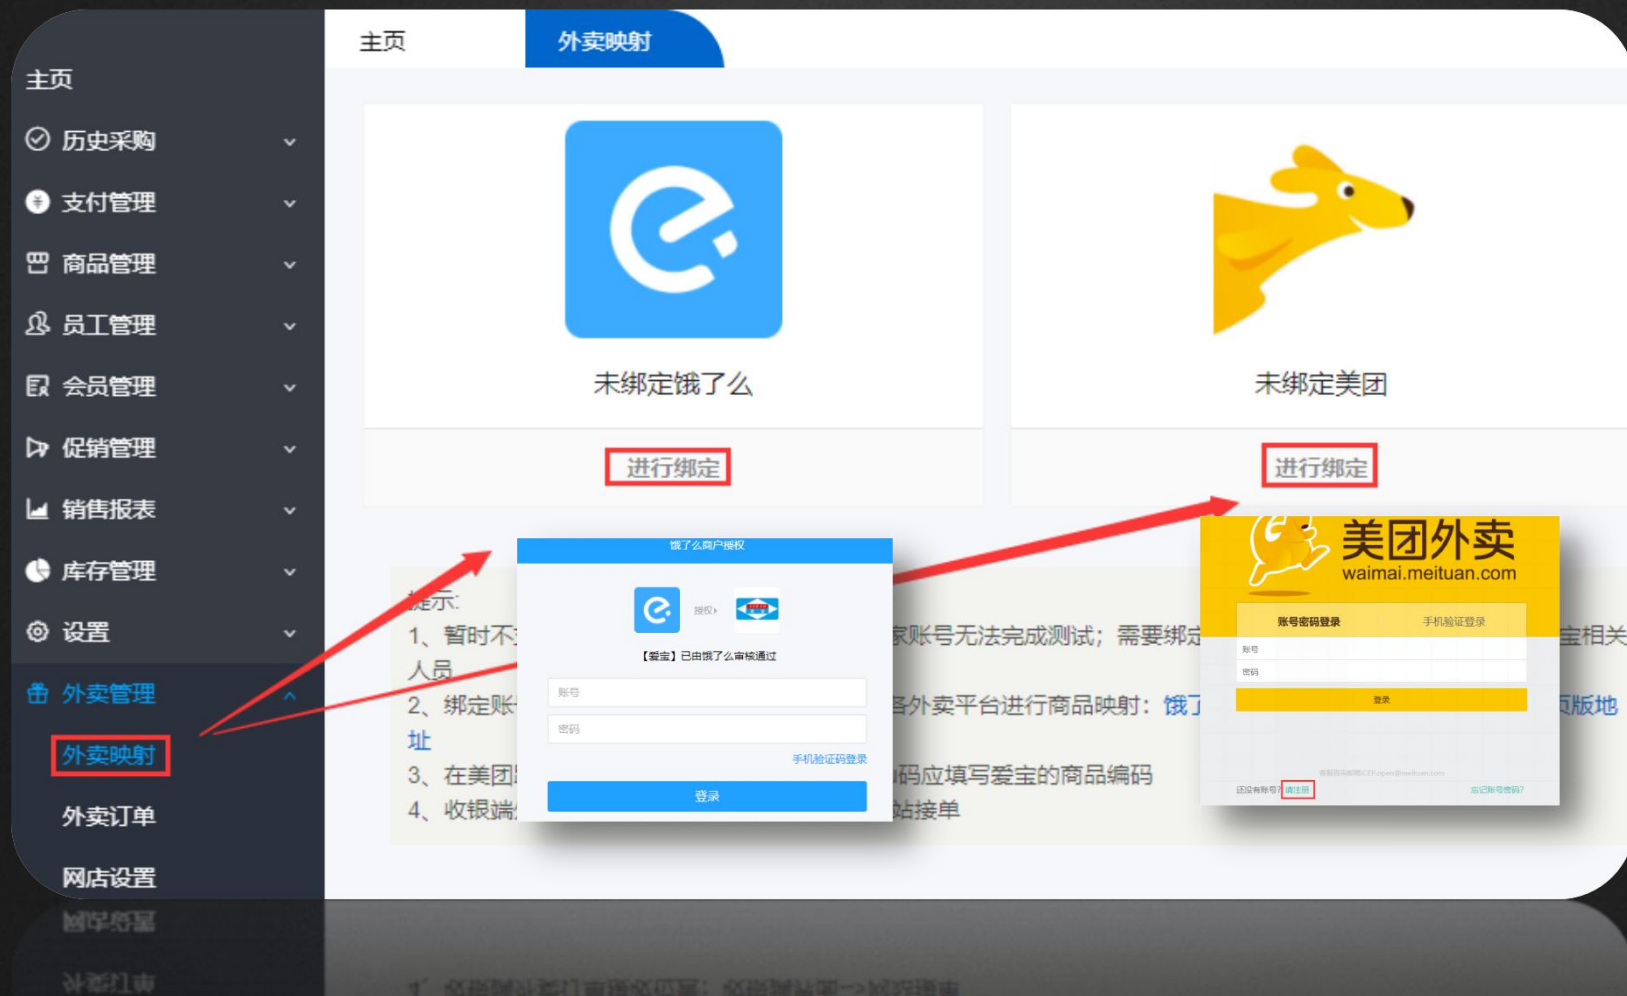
主页

历史采购

支付管理

商品管理

员工管理

会员管理

促销管理

销售报表

库存管理

设置

外卖管理

外卖映射

外卖订单

网店设置

主页 外卖映射

未绑定饿了么

进行绑定

未绑定美团

进行绑定

提示:

1、暂时不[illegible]家账号无法完成测试；需要绑定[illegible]宝相关人员

2、绑定账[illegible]各外卖平台进行商品映射：饿了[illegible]版地址

3、在美团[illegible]码应填写爱宝的商品编码

4、收银端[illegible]站接单

饿了么商户授权

授权

【爱宝】已由饿了么审核通过

账号

密码

手机验证码登录

登录

美团外卖

waimai.meituan.com

账号密码登录 手机验证登录

账号

密码

登录

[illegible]

还没有账号? 请注册

忘记账号密码?